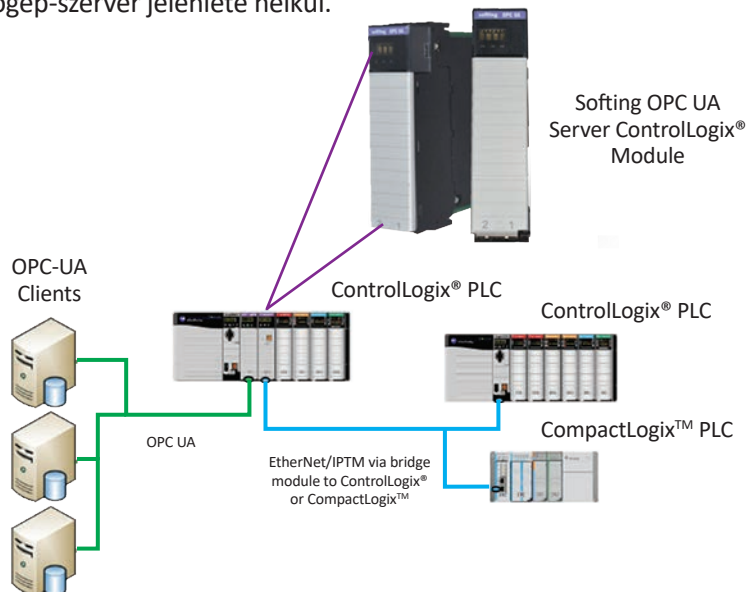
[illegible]gép-szerver jelenléte nélkül.

Softing OPC UA Server ControlLogix® Module

OPC-UA Clients

ControlLogix® PLC

ControlLogix® PLC

CompactLogix™ PLC

OPC UA

EtherNet/IPTM via bridge module to ControlLogix® or CompactLogix™

2 1